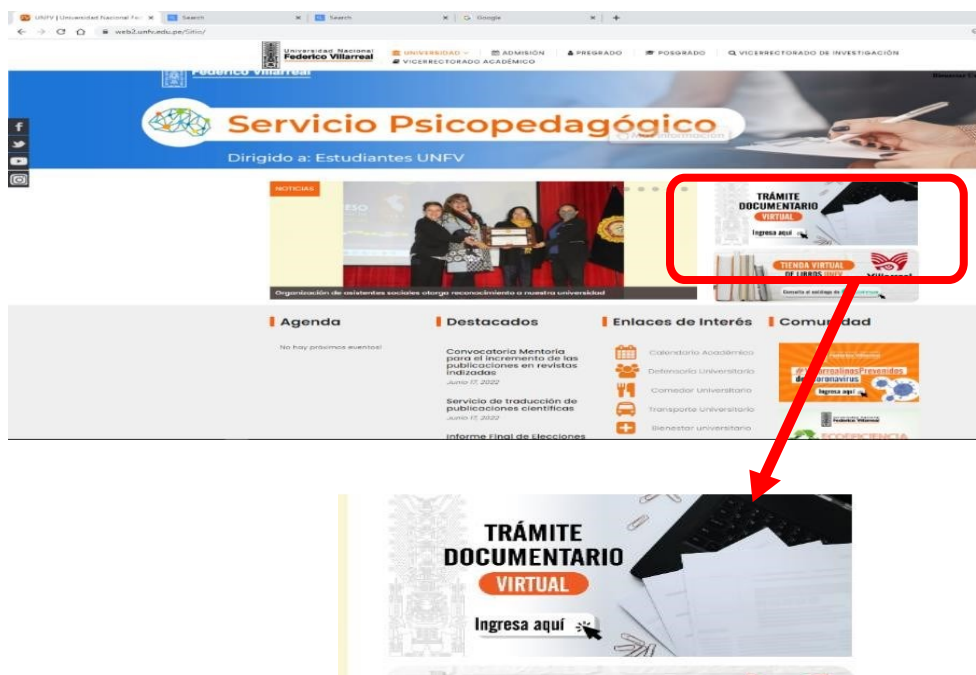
UNFV | Universidad Nacional Fe ×  Search ×  Search ×  Google ×  +

web2.unfv.edu.pe/Sitio/

Universidad Nacional Federico Villarreal

UNIVERSIDAD  ADMISIÓN  PREGRADO  POSGRADO  VICERRECTORADO DE INVESTIGACIÓN  VICERRECTORADO ACADÉMICO

Federico Villarreal

Servicio Psicopedagógico

Más información

Dirigido a: Estudiantes UNFV

NOTICIAS

Organización de asistentes sociales otorga reconocimiento a nuestra universidad

TRÁMITE DOCUMENTARIO VIRTUAL

Ingresa aquí

TIENDA VIRTUAL DE LIBROS UNFV

Villarreal

Consulta el catálogo de libros

Agenda

No hay próximos eventos!

Destacados

Convocatoria Mentoría para el incremento de las publicaciones en revistas indizadas

Junio 17, 2022

Servicio de traducción de publicaciones científicas

Junio 17, 2022

Informe Final de Elecciones

Enlaces de Interés

Calendario Académico

Defensoría Universitaria

Comedor Universitario

Transporte Universitario

Bienestar universitario

Comunidad

Federico Villarreal

#VillarrealinosPrevenidos de coronavirus

Ingresa aquí

Federico Villarreal

ECOEFICIENCIA

TRÁMITE DOCUMENTARIO VIRTUAL

Ingresa aquí